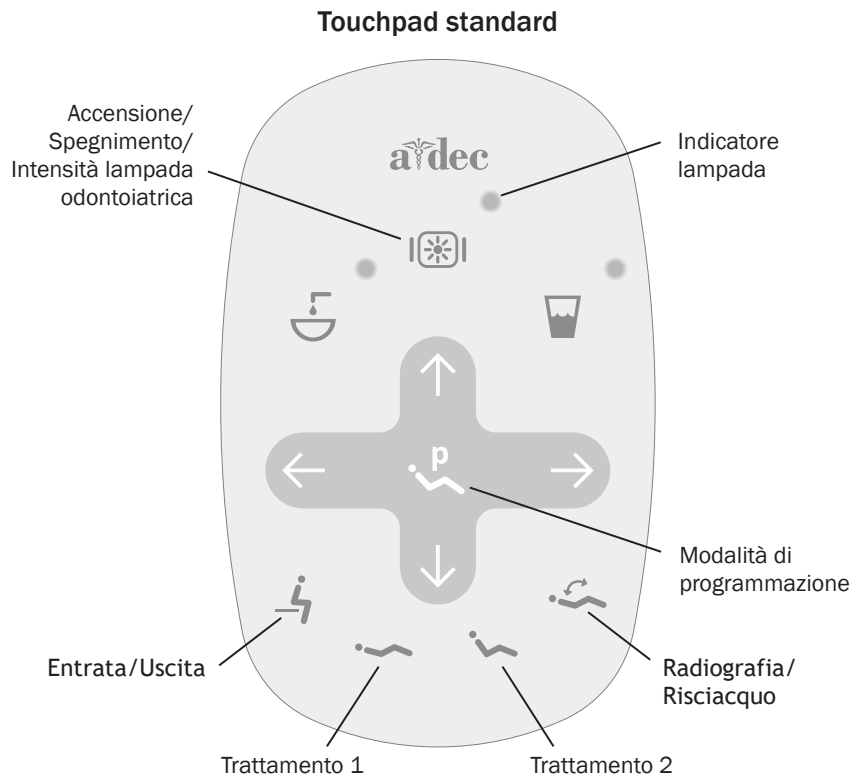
Touchpad standard

Accensione/ Spegnimento/ Intensità lampada odontoiatrica

a·dec

Indicatore lampada

p

Modalità di programmazione

Entrata/Uscita

Radiografia/ Risciacquo

Trattamento 1

Trattamento 2